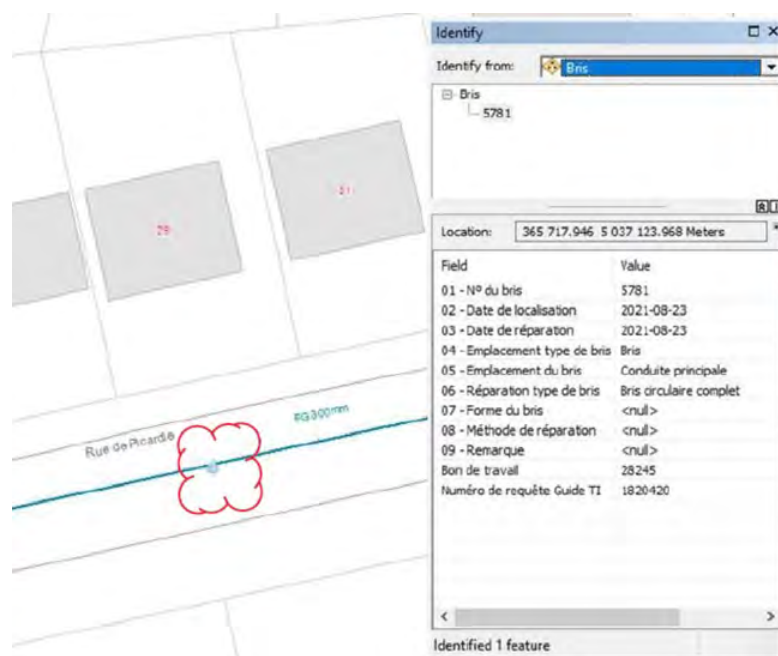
29

31

Rue de Picardie

FG300mm

Identify

Identify from: Bris

Bris
5781

Location: 365 717.946 5 037 123.968 Meters

| Field | Value |
|---|---|
| 01 - Nº du bris | 5781 |
| 02 - Date de localisation | 2021-08-23 |
| 03 - Date de réparation | 2021-08-23 |
| 04 - Emplacement type de bris | Bris |
| 05 - Emplacement du bris | Conduite principale |
| 06 - Réparation type de bris | Bris circulaire complet |
| 07 - Forme du bris | <null> |
| 08 - Méthode de réparation | <null> |
| 09 - Remarque | <null> |
| Bon de travail | 28245 |
| Numéro de requête Guide TI | 1820420 |

Identified 1 feature